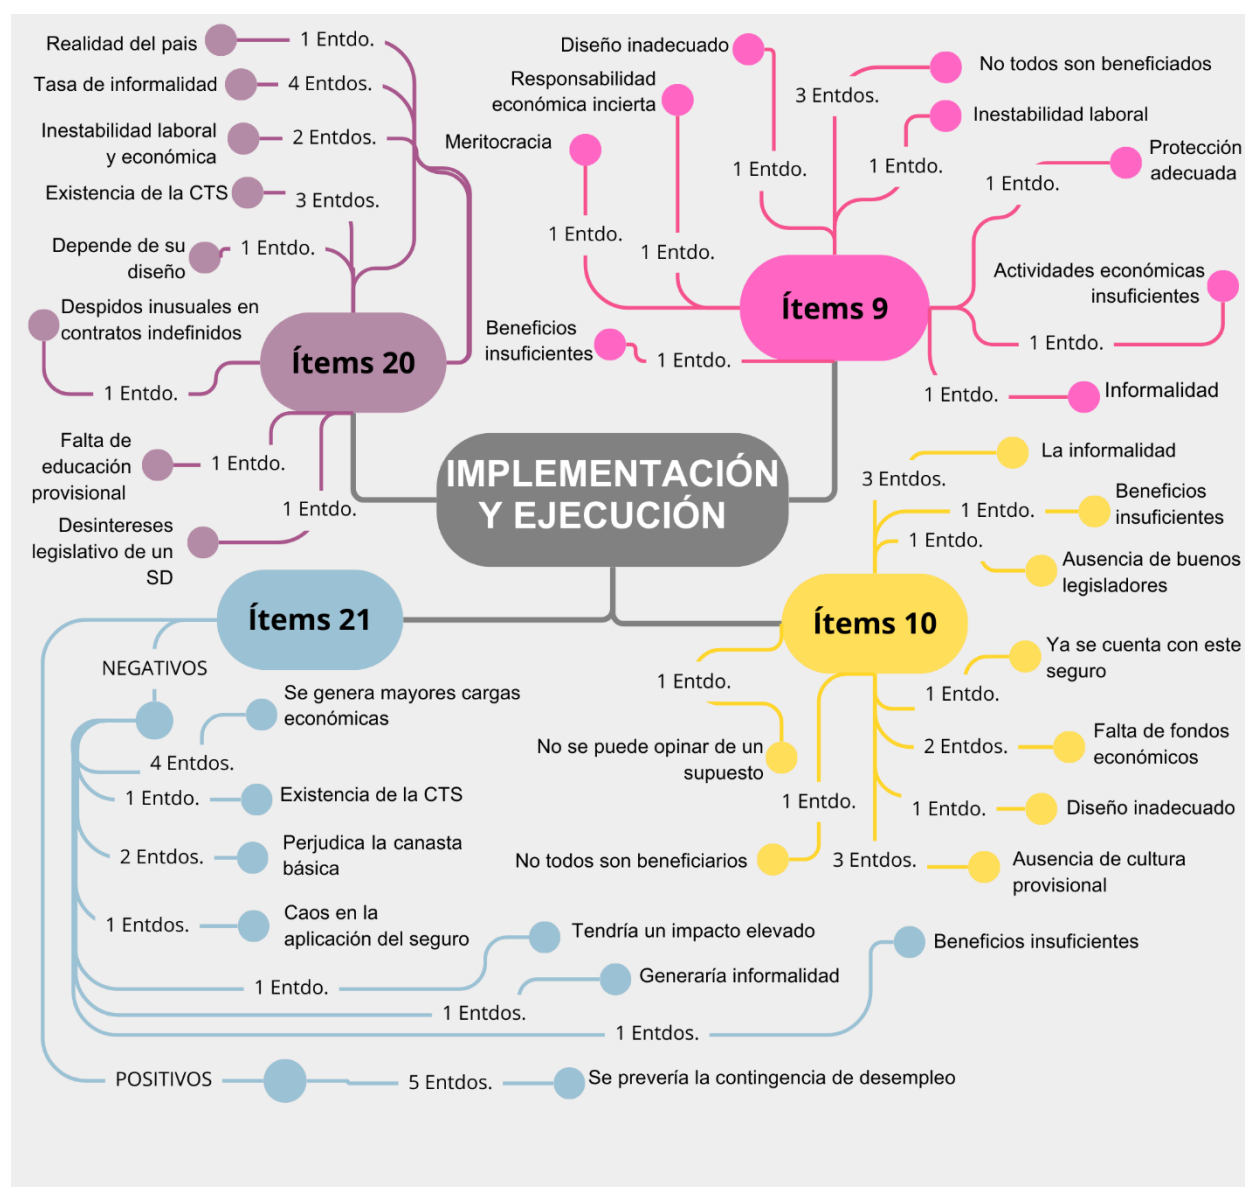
IMPLEMENTACIÓN Y EJECUCIÓN

Ítems 20

Realidad del pais 1 Entdo.
Tasa de informalidad 4 Entdos.
Inestabilidad laboral y económica 2 Entdos.
Existencia de la CTS 3 Entdos.
Depende de su diseño 1 Entdo.
Despidos inusuales en contratos indefinidos 1 Entdo.
Falta de educación provisional 1 Entdo.
Desintereses legislativo de un SD 1 Entdo.

Ítems 9

Diseño inadecuado 1 Entdo.
Responsabilidad económica incierta 1 Entdo.
Meritocracia 1 Entdo.
No todos son beneficiados 3 Entdos.
Inestabilidad laboral 1 Entdo.
Protección adecuada 1 Entdo.
Actividades económicas insuficientes 1 Entdo.
Beneficios insuficientes 1 Entdo.
Informalidad 1 Entdo.

Ítems 10

La informalidad 3 Entdos.
Beneficios insuficientes 1 Entdo.
Ausencia de buenos legisladores 1 Entdo.
Ya se cuenta con este seguro 1 Entdo.
Falta de fondos económicos 2 Entdos.
Diseño inadecuado 1 Entdo.
Ausencia de cultura provisional 3 Entdos.
No se puede opinar de un supuesto 1 Entdo.
No todos son beneficiarios 1 Entdo.

Ítems 21

NEGATIVOS
Se genera mayores cargas económicas 4 Entdos.
Existencia de la CTS 1 Entdo.
Perjudica la canasta básica 2 Entdos.
Caos en la aplicación del seguro 1 Entdos.
Tendría un impacto elevado 1 Entdo.
Generaría informalidad 1 Entdos.
Beneficios insuficientes 1 Entdos.
POSITIVOS 5 Entdos. Se prevería la contingencia de desempleo